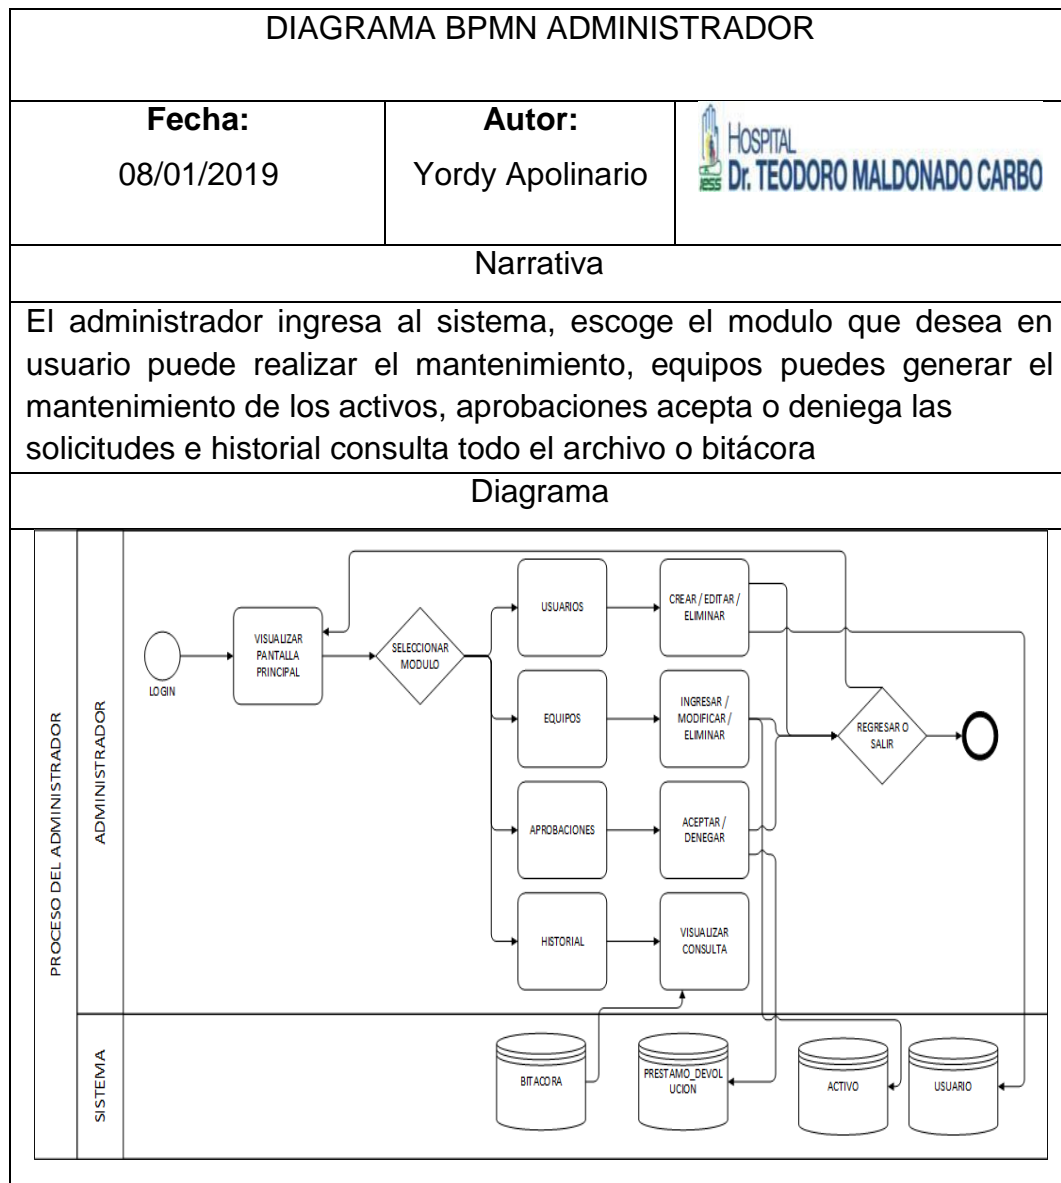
DIAGRAMA BPMN ADMINISTRADOR

| Fecha: 08/01/2019 | Autor: Yordy Apolinario | HOSPITAL Dr. TEODORO MALDONADO CARBO |
|---|---|---|

Narrativa

El administrador ingresa al sistema, escoge el modulo que desea en usuario puede realizar el mantenimiento, equipos puedes generar el mantenimiento de los activos, aprobaciones acepta o deniega las solicitudes e historial consulta todo el archivo o bitácora

Diagrama

PROCESO DEL ADMINISTRADOR

ADMINISTRADOR

LOGIN

VISUALIZAR PANTALLA PRINCIPAL

SELECCIONAR MODULO

USUARIOS

CREAR / EDITAR / ELIMINAR

EQUIPOS

INGRESAR / MODIFICAR / ELIMINAR

APROBACIONES

ACEPTAR / DENEGAR

HISTORIAL

VISUALIZAR CONSULTA

REGRESAR O SALIR

SISTEMA

BITACORA

PRESTAMO_DEVOLUCION

ACTIVO

USUARIO